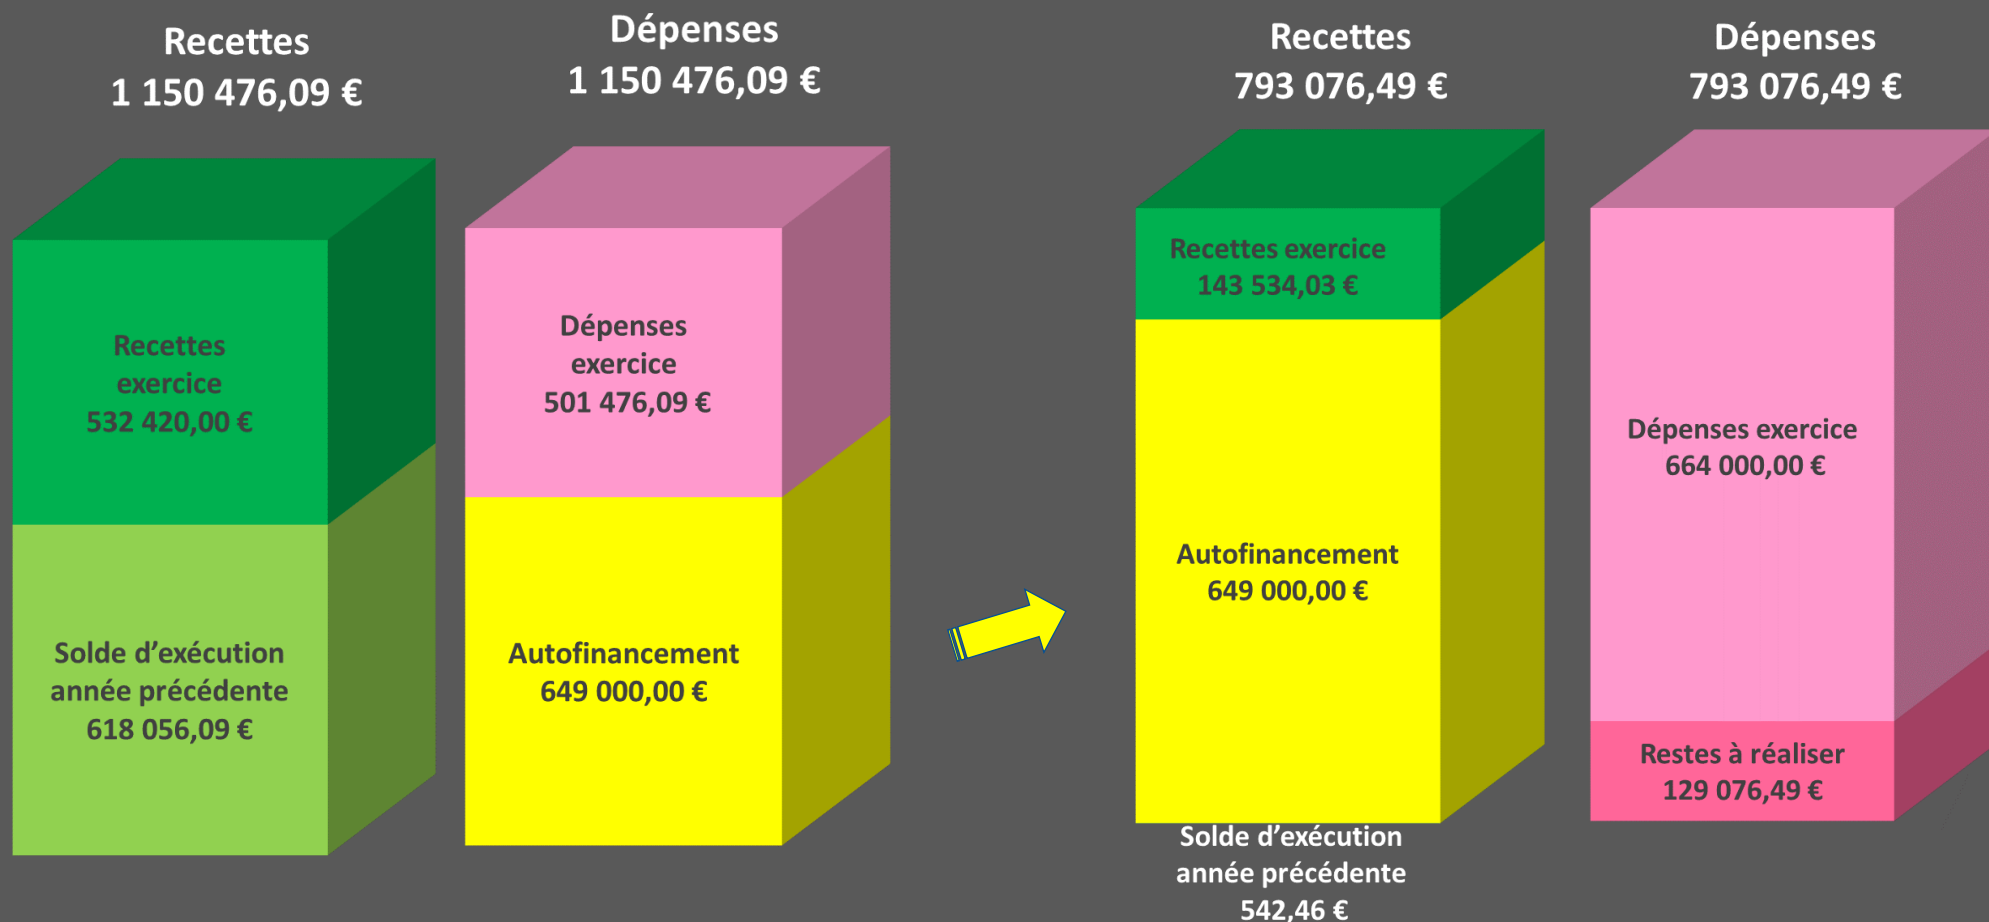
Recettes
1 150 476,09 €

Dépenses
1 150 476,09 €

Recettes
793 076,49 €

Dépenses
793 076,49 €

Recettes exercice
532 420,00 €

Solde d'exécution année précédente
618 056,09 €

Dépenses exercice
501 476,09 €

Autofinancement
649 000,00 €

Recettes exercice
143 534,03 €

Autofinancement
649 000,00 €

Solde d'exécution année précédente
542,46 €

Dépenses exercice
664 000,00 €

Restes à réaliser
129 076,49 €